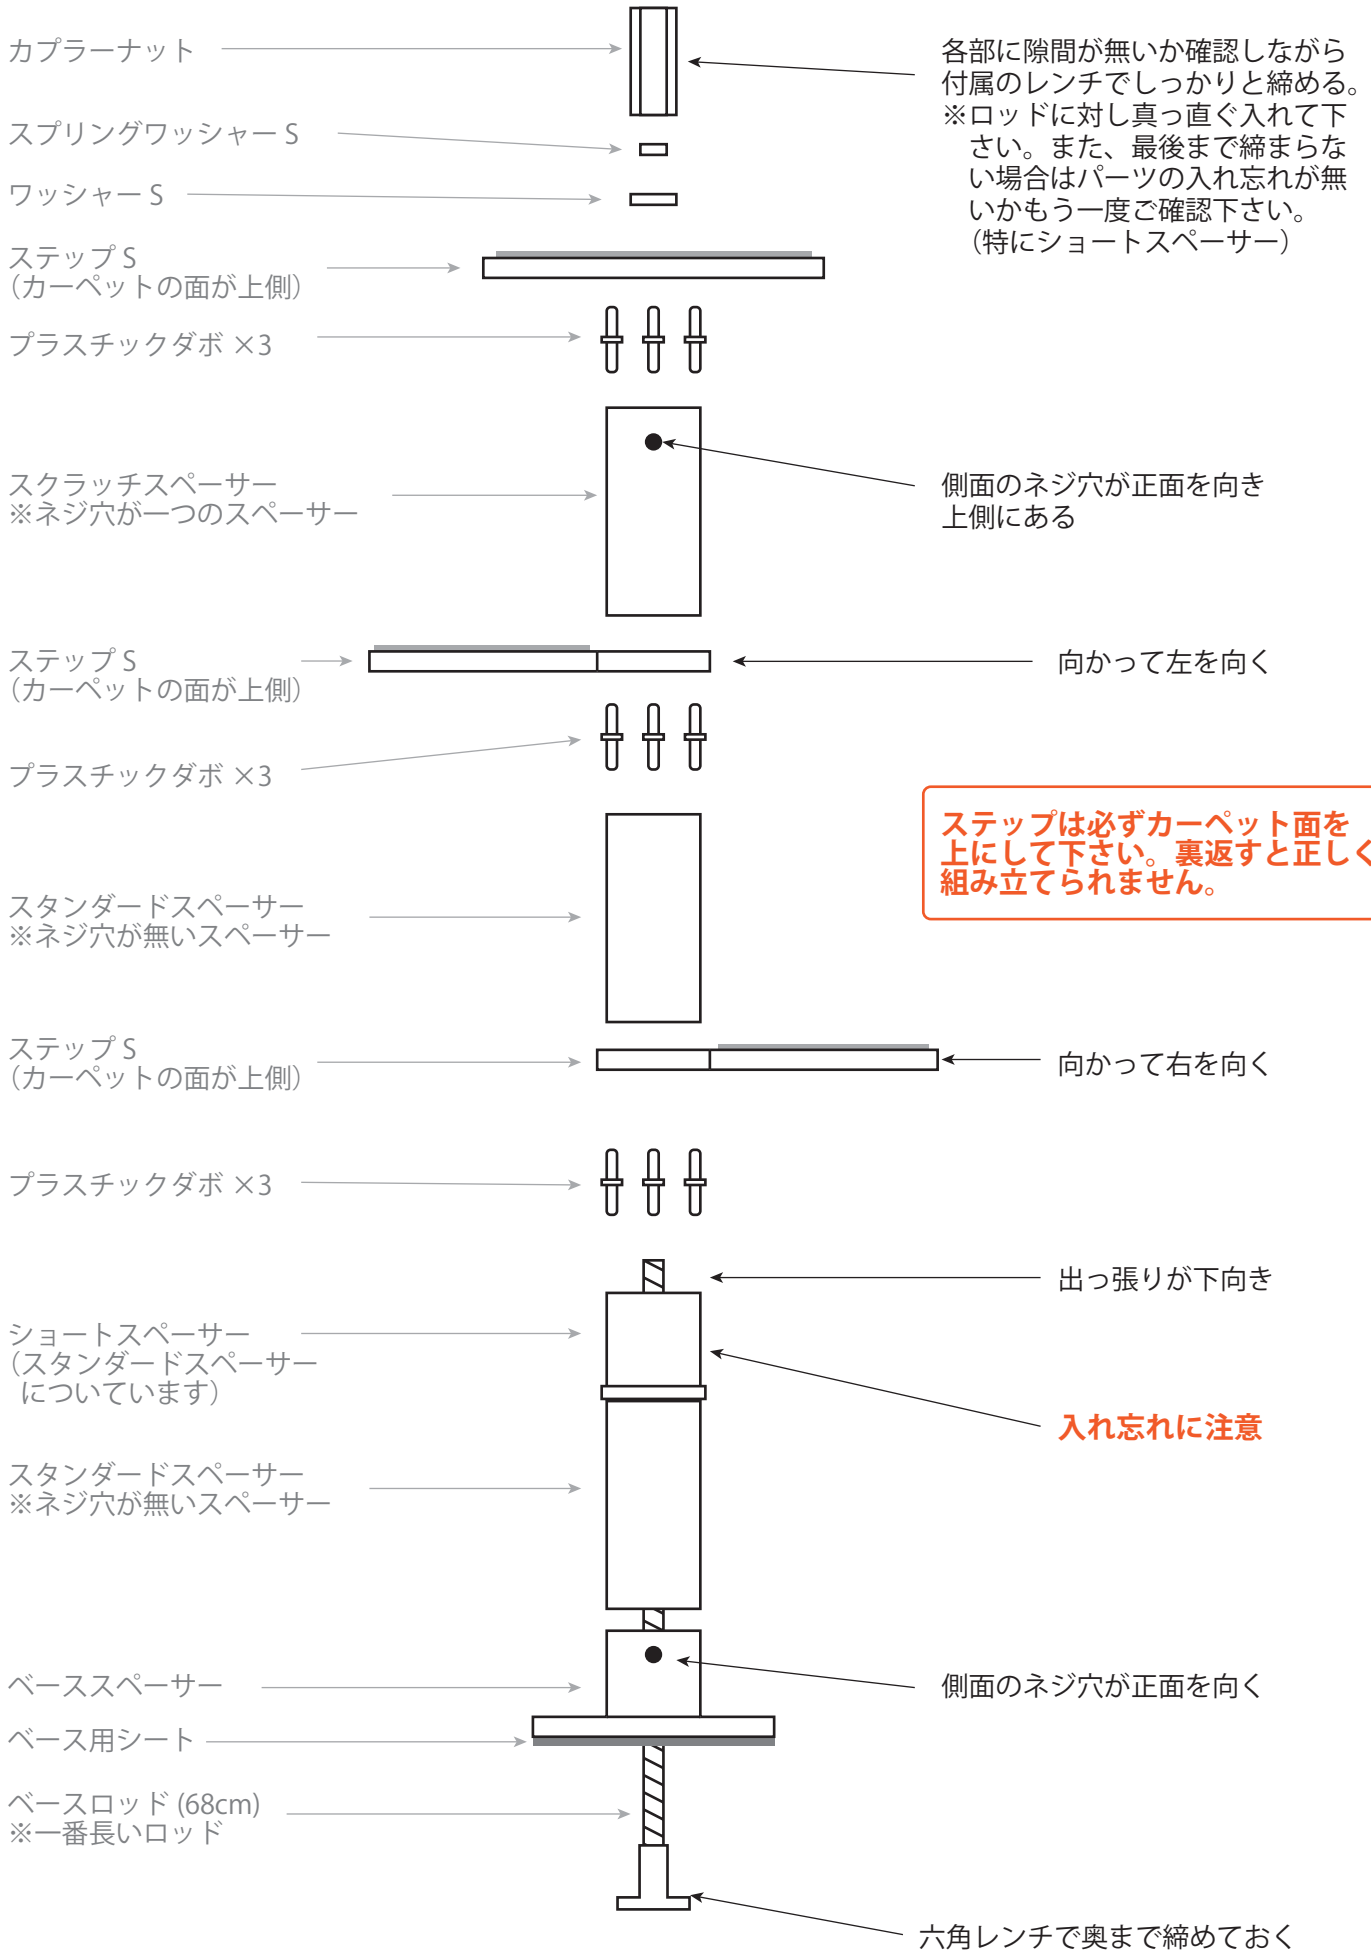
カプラーナット

各部に隙間が無いか確認しながら付属のレンチでしっかりと締める。
※ロッドに対し真っ直ぐ入れて下さい。また、最後まで締まらない場合はパーツの入れ忘れが無いかもう一度ご確認下さい。
(特にショートスペーサー)

スプリングワッシャーS

ワッシャーS

ステップS
(カーペットの面が上側)

プラスチックダボ ×3

スクラッチスペーサー
※ネジ穴が一つのスペーサー

側面のネジ穴が正面を向き上側にある

ステップS
(カーペットの面が上側)

向かって左を向く

プラスチックダボ ×3

ステップは必ずカーペット面を上にして下さい。裏返すと正しく組み立てられません。

スタンダードスペーサー
※ネジ穴が無いスペーサー

ステップS
(カーペットの面が上側)

向かって右を向く

プラスチックダボ ×3

出っ張りが下向き

ショートスペーサー
(スタンダードスペーサーについています)

入れ忘れに注意

スタンダードスペーサー
※ネジ穴が無いスペーサー

ベーススペーサー

側面のネジ穴が正面を向く

ベース用シート

ベースロッド (68cm)
※一番長いロッド

六角レンチで奥まで締めておく